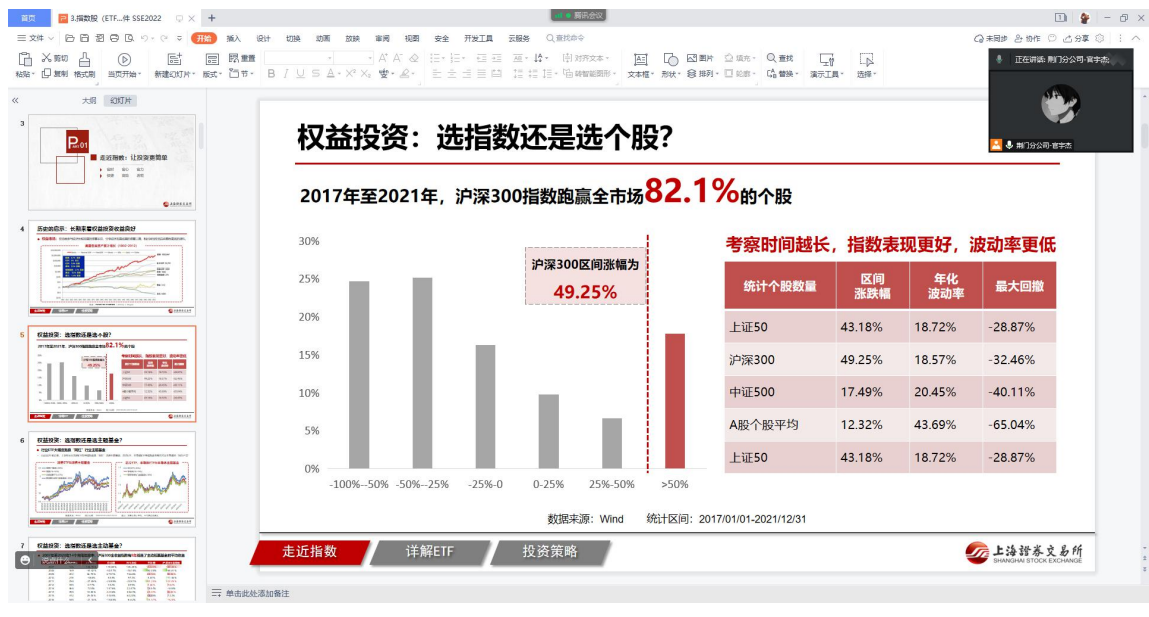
首页 3.指数股（ETF...件 SSE2022 +

腾讯会议

三 文件 开始 插入 设计 切换 动画 放映 审阅 视图 安全 开发工具 云服务 查找命令 未同步 协作 分享

粘贴 剪切 复制 格式刷 当页开始 新建幻灯片 版式 节 重置 文本框 形状 图片 排列 填充 轮廓 查找 替换 演示工具 选择

正在讲话：荆门分公司-官宇杰

荆门分公司-官宇杰

大纲 幻灯片

3 走近指数：让投资更简单

4 历史的启示：长期来看权益投资收益良好

5 权益投资：选指数还是选个股？

6 权益投资：选指数还是主动基金？

7 权益投资：选指数还是主动基金？

权益投资：选指数还是选个股？

2017年至2021年，沪深300指数跑赢全市场82.1%的个股

沪深300区间涨幅为 49.25%

30%
25%
20%
15%
10%
5%
0%

-100%--50% -50%--25% -25%-0 0-25% 25%-50% >50%

考察时间越长，指数表现更好，波动率更低

| 统计个股数量 | 区间涨跌幅 | 年化波动率 | 最大回撤 |
|---|---|---|---|
| 上证50 | 43.18% | 18.72% | -28.87% |
| 沪深300 | 49.25% | 18.57% | -32.46% |
| 中证500 | 17.49% | 20.45% | -40.11% |
| A股个股平均 | 12.32% | 43.69% | -65.04% |
| 上证50 | 43.18% | 18.72% | -28.87% |

数据来源：Wind 统计区间：2017/01/01-2021/12/31

走近指数 详解ETF 投资策略

上海證券交易所 SHANGHAI STOCK EXCHANGE

单击此处添加备注